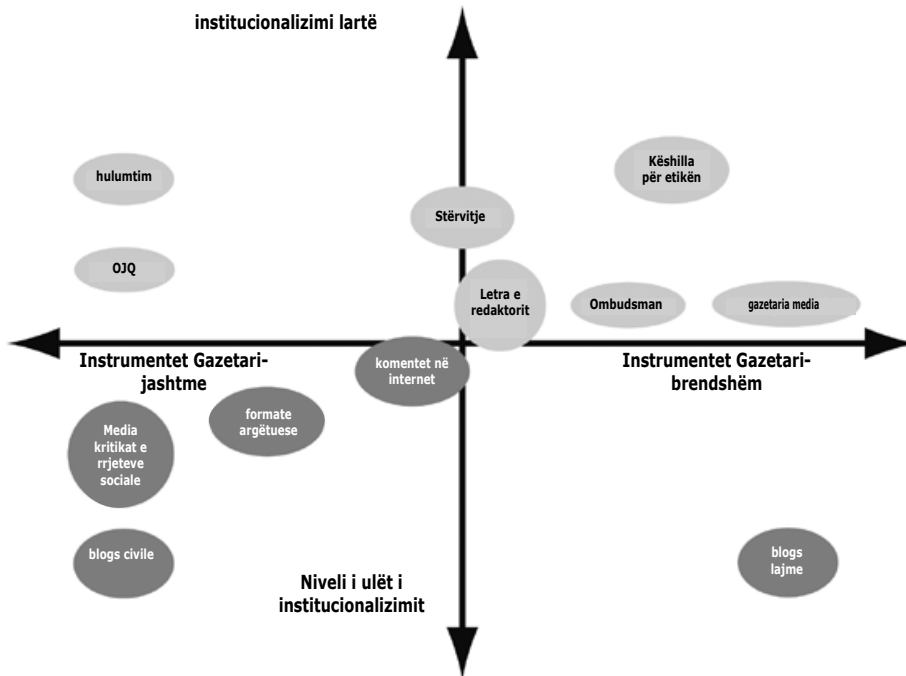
institucionalizimi lartë

hulumtim

Këshilla për etikën

Stërvitje

OJQ

Letra e redaktorit

Ombudsman

gazetaria media

Instrumentet Gazetari-jashtme

komentet në internet

Instrumentet Gazetari-brendshëm

Media kritikat e rrjeteve sociale

formate argëtuese

blogs civile

Niveli i ulët i institucionalizimit

blogs lajme